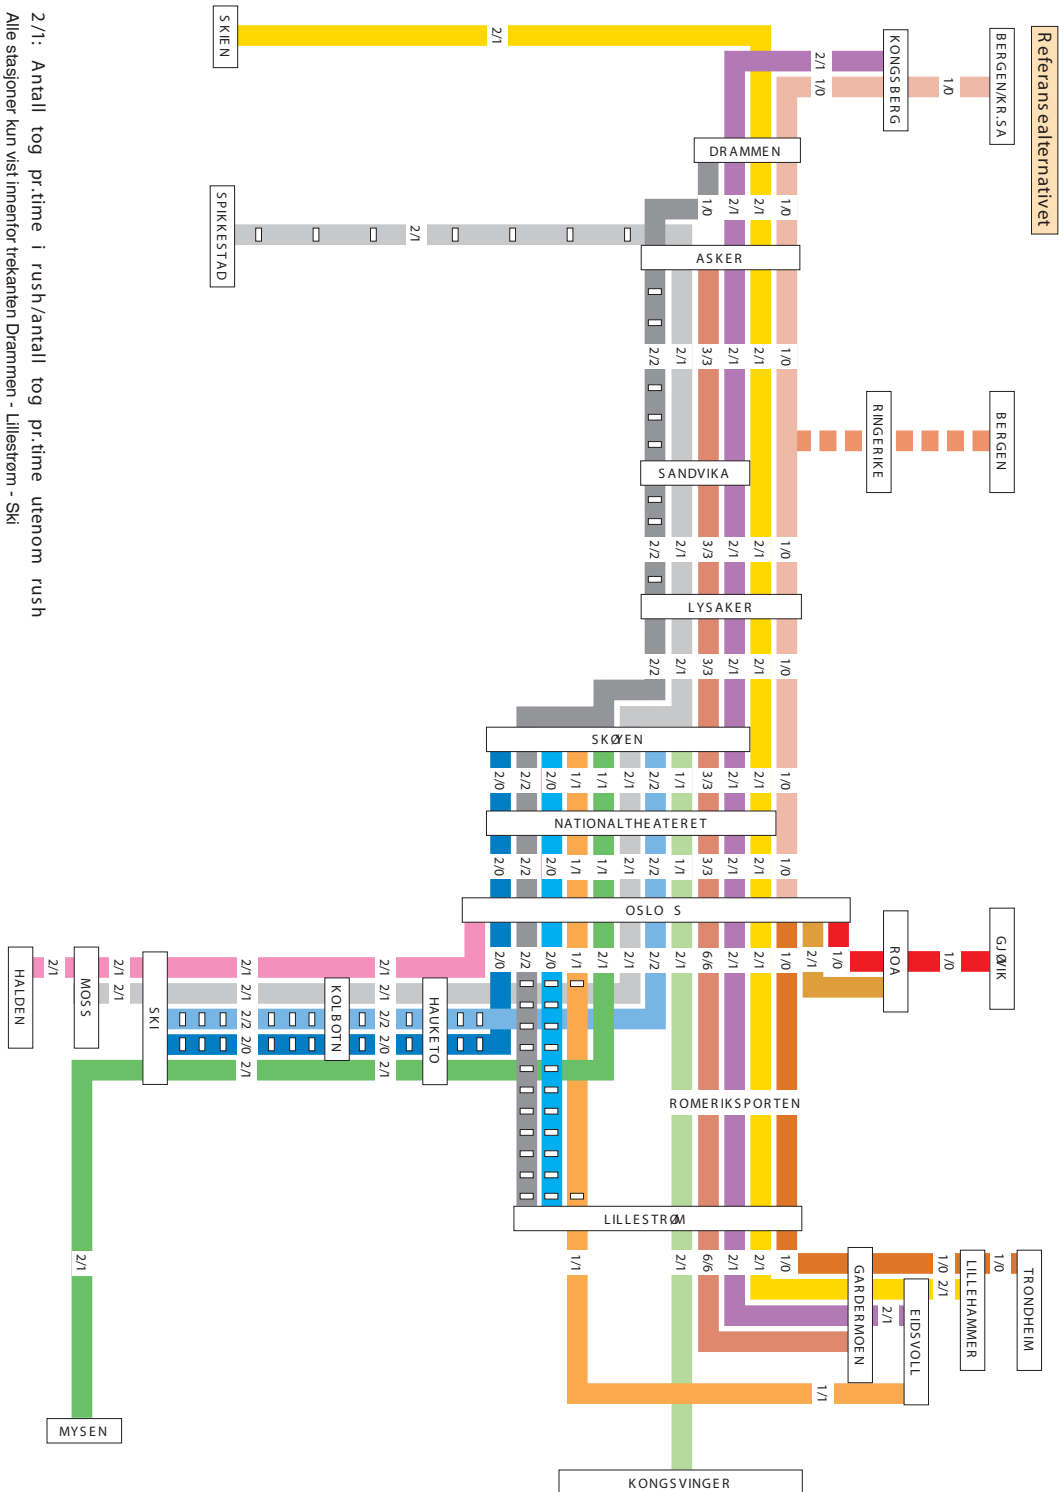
Referansealternativet

BERGEN/KR.SA
1/0
KONGSBERG
2/1 1/0
SKIEN
2/1
DRAMMEN
1/0 2/1 2/1 1/0
SPIKKESTAD
2/1
ASKER
2/2 2/1 3/3 2/1 2/1 1/0
BERGEN
RINGERIKE
SANDVIKA
2/2 2/1 3/3 2/1 2/1 1/0
LYSAKER
2/2 2/1 3/3 2/1 2/1 1/0
SKØYEN
2/0 2/2 2/0 1/1 1/1 2/1 2/2 1/1 3/3 2/1 2/1 1/0
NATIONALTHEATERET
2/0 2/2 2/0 1/1 1/1 2/1 2/1 2/2 1/1 3/3 2/1 2/1 1/0
OSLO S
2/0 2/2 2/0 1/1 2/1 2/1 2/2 2/1 6/6 2/1 2/1 1/0 2/1 1/0
ROA
1/0
GJØVIK
HAUKETO
2/1 2/1 2/2 2/0 2/1
KOLBOTN
2/1 2/1 2/2 2/0 2/1
SKI
2/1 2/1
MOSS
2/1
HALDEN
ROMERIKSPORTEN
LILLESTRØM
1/1 2/1 6/6 2/1 2/1 1/0
GARDERMOEN
2/1
EIDSVOLL
1/0 2/1
LILLEHAMMER
1/0
TRONDHEIM
1/1
2/1
MYSEN
KONGSVINGER

2/1: Antall tog pr.time i rush/antall tog pr.time utenom rush
Alle stasjoner kun vist innenfor trekanten Drammen - Lillestrøm - Ski